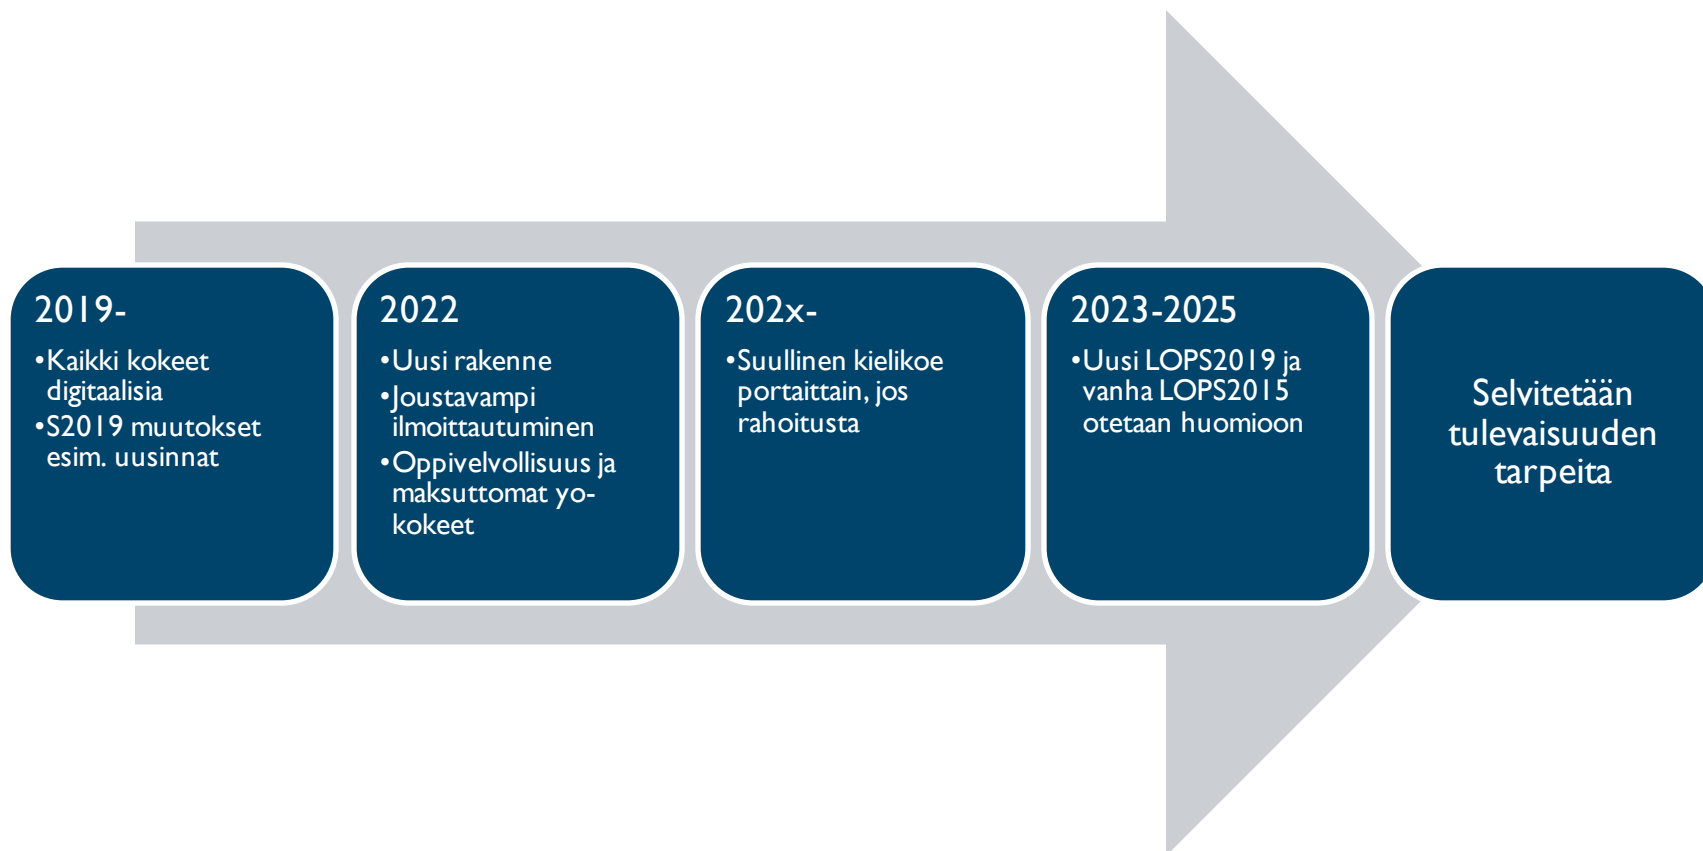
2019-

•Kaikki kokeet digitaalisia
•S2019 muutokset esim. uusinnat

2022

•Uusi rakenne
•Joustavampi ilmoittautuminen
•Oppivelvollisuus ja maksuttomat yo-kokeet

202x-

•Suullinen kielikoe portaittain, jos rahoitusta

2023-2025

•Uusi LOPS2019 ja vanha LOPS2015 otetaan huomioon

Selvitetään tulevaisuuden tarpeita